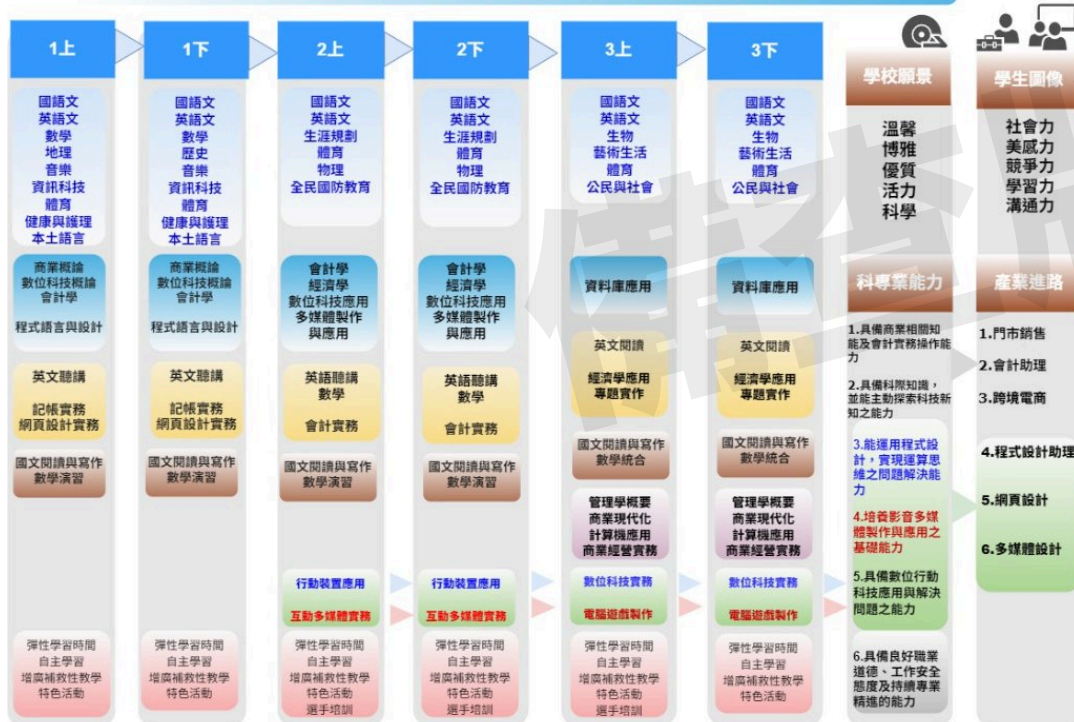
1上

國語文
英語文
數學
地理
音樂
資訊科技
體育
健康與護理
本土語言

商業概論
數位科技概論
會計學

程式語言與設計

英文聽講

記帳實務
網頁設計實務

國文閱讀與寫作
數學演習

彈性學習時間
自主學習
增廣補救性教學
特色活動

1下

國語文
英語文
數學
歷史
音樂
資訊科技
體育
健康與護理
本土語言

商業概論
數位科技概論
會計學

程式語言與設計

英文聽講

記帳實務
網頁設計實務

國文閱讀與寫作
數學演習

彈性學習時間
自主學習
增廣補救性教學
特色活動

2上

國語文
英語文
生涯規劃
體育
物理
全民國防教育

會計學
經濟學
數位科技應用
多媒體製作與應用

英語聽講
數學

會計實務

國文閱讀與寫作
數學演習

行動裝置應用

互動多媒體實務

彈性學習時間
自主學習
增廣補救性教學
特色活動
選手培訓

2下

國語文
英語文
生涯規劃
體育
物理
全民國防教育

會計學
經濟學
數位科技應用
多媒體製作與應用

英語聽講
數學

會計實務

國文閱讀與寫作
數學演習

行動裝置應用

互動多媒體實務

彈性學習時間
自主學習
增廣補救性教學
特色活動
選手培訓

3上

國語文
英語文
生物
藝術生活
體育
公民與社會

資料庫應用

英文閱讀

經濟學應用
專題實作

國文閱讀與寫作
數學統合

管理學概要
商業現代化
計算機應用
商業經營實務

數位科技實務

電腦遊戲製作

彈性學習時間
自主學習
增廣補救性教學
特色活動
選手培訓

3下

國語文
英語文
生物
藝術生活
體育
公民與社會

資料庫應用

英文閱讀

經濟學應用
專題實作

國文閱讀與寫作
數學統合

管理學概要
商業現代化
計算機應用
商業經營實務

數位科技實務

電腦遊戲製作

彈性學習時間
自主學習
增廣補救性教學
特色活動

學校願景

溫馨
博雅
優質
活力
科學

科專業能力

1.具備商業相關知能及會計實務操作能力

2.具備科際知識，並能主動探索科技新知之能力

3.能運用程式設計，實現運算思維之問題解決能力

4.培養影音多媒體製作與應用之基礎能力

5.具備數位行動科技應用與解決問題之能力

6.具備良好職業道德、工作安全態度及持續專業精進的能力

學生圖像

社會力
美感力
競爭力
學習力
溝通力

產業進路

1.門市銷售

2.會計助理

3.跨境電商

4.程式設計助理

5.網頁設計

6.多媒體設計